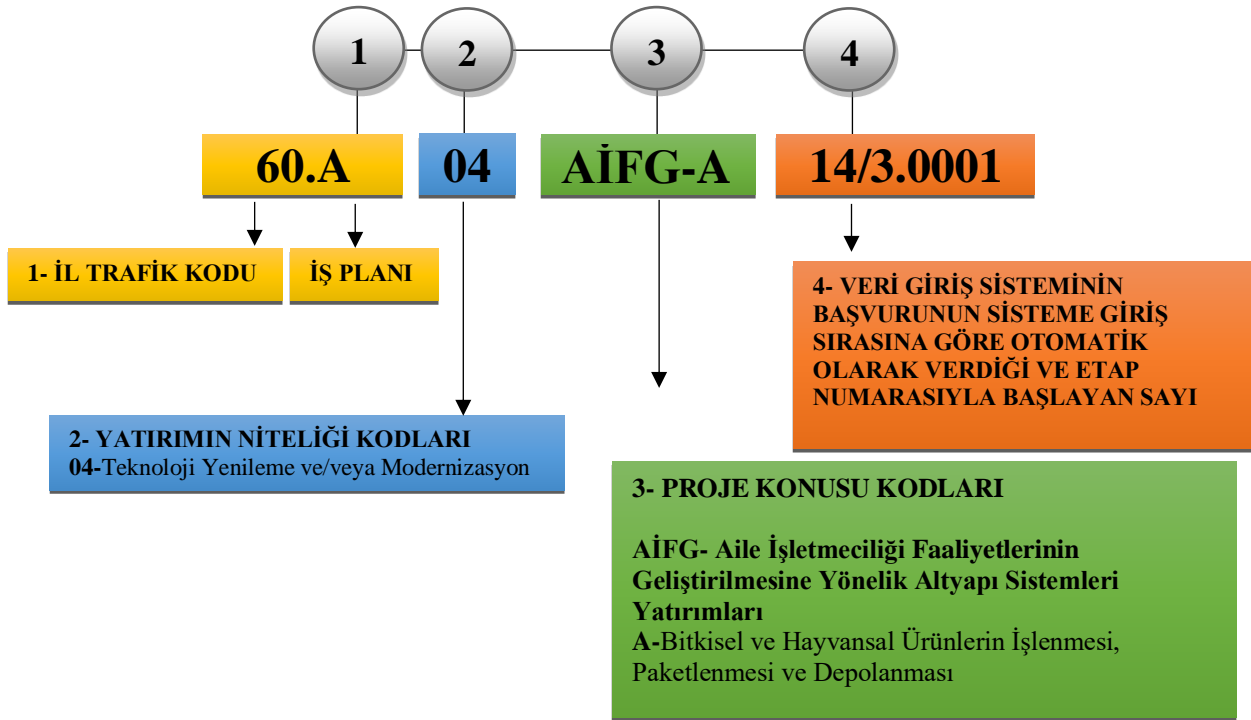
1

2

3

4

60.A

04

AİFG-A

14/3.0001

1- İL TRAFİK KODU

İŞ PLANI

4- VERİ GİRİŞ SİSTEMİNİN BAŞVURUNUN SİSTEME GİRİŞ SIRASINA GÖRE OTOMATİK OLARAK VERDİĞİ VE ETAP NUMARASIYLA BAŞLAYAN SAYI

2- YATIRIMIN NİTELİĞİ KODLARI
04-Teknoloji Yenileme ve/veya Modernizasyon

3- PROJE KONUSU KODLARI

AİFG- Aile İşletmeciliği Faaliyetlerinin Geliştirilmesine Yönelik Altyapı Sistemleri Yatırımları
A-Bitkisel ve Hayvansal Ürünlerin İşlenmesi, Paketlenmesi ve Depolanması